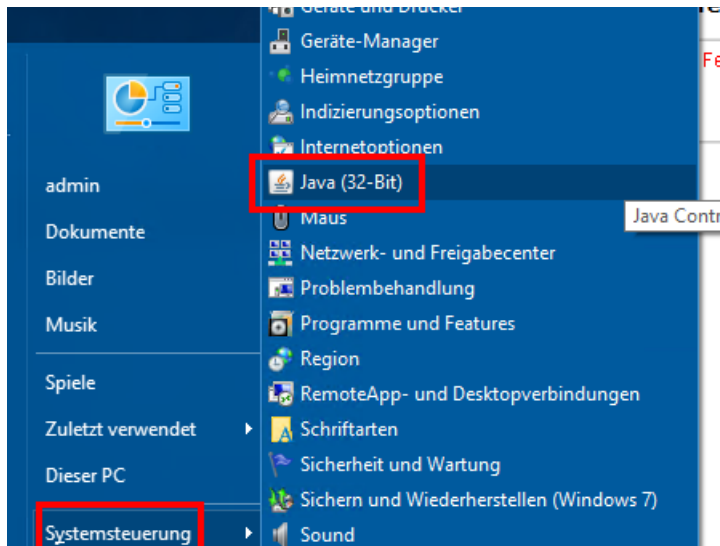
Geräte und Drucker
Geräte-Manager
Heimnetzgruppe
Indizierungsoptionen
Internetoptionen
Java (32-Bit)
Maus
Netzwerk- und Freigabecenter
Problembehandlung
Programme und Features
Region
RemoteApp- und Desktopverbindungen
Schriftarten
Sicherheit und Wartung
Sichern und Wiederherstellen (Windows 7)
Sound

Java Contr

Fe

admin
Dokumente
Bilder
Musik
Spiele
Zuletzt verwendet
Dieser PC
Systemsteuerung